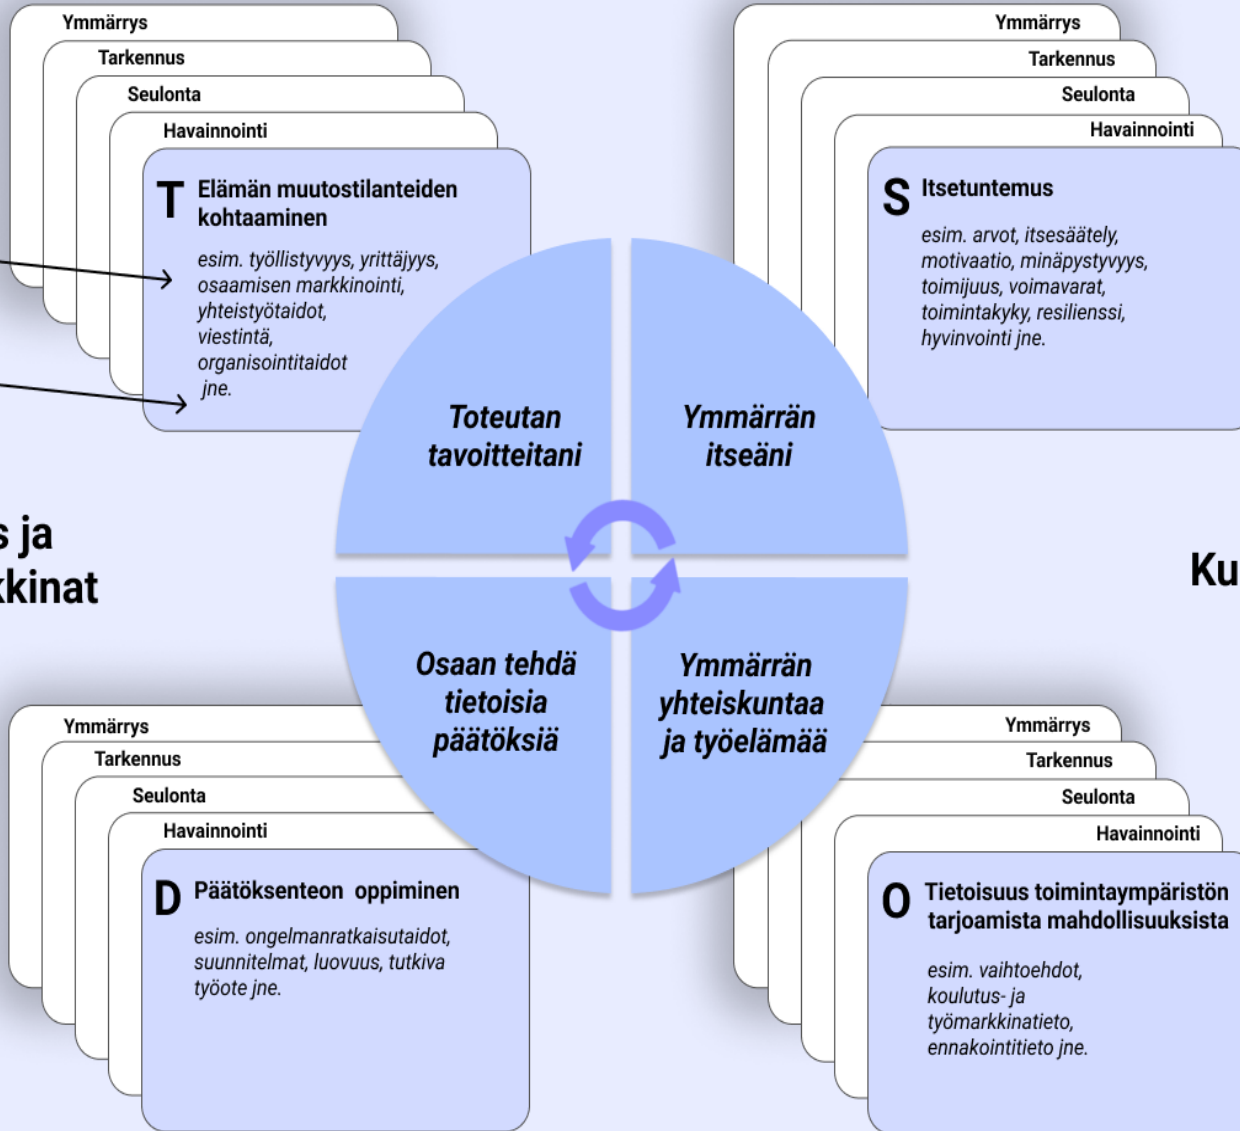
Ymmärrys
Tarkennus
Seulonta
Havainnointi

T Elämän muutostilanteiden kohtaaminen

esim. työllistyvyys, yrittäjyys, osaamisen markkinointi, yhteistyötaidot, viestintä, organisointitaidot jne.

Ymmärrys
Tarkennus
Seulonta
Havainnointi

S Itsetuntemus

esim. arvot, itsesäätely, motivaatio, minäpystyvyys, toimijuus, voimavarat, toimintakyky, resilienssi, hyvinvointi jne.

s ja
kinat

Toteutan tavoitteitani

Ymmärrän itseäni

Osaan tehdä tietoisia päätöksiä

Ymmärrän yhteiskuntaa ja työelämää

Ku

Ymmärrys
Tarkennus
Seulonta
Havainnointi

D Päätöksenteon oppiminen

esim. ongelmanratkaisutaidot, suunnitelmat, luovuus, tutkiva työote jne.

Ymmärrys
Tarkennus
Seulonta
Havainnointi

O Tietoisuus toimintaympäristön tarjoamista mahdollisuuksista

esim. vaihtoehdot, koulutus- ja työmarkkinatieto, ennakointitieto jne.